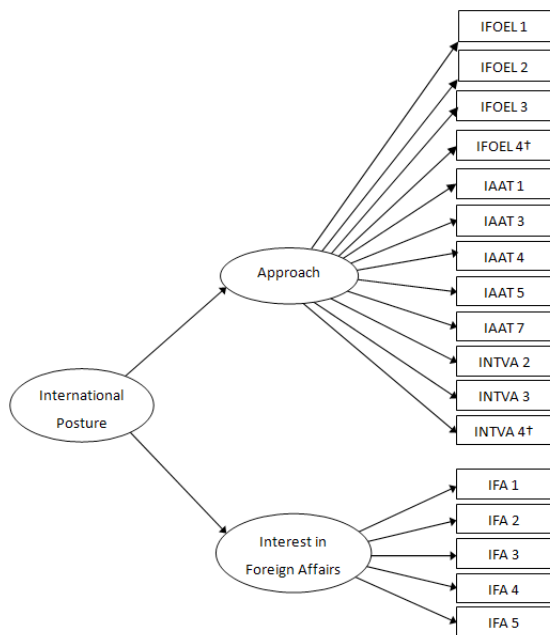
International Posture

Approach

Interest in Foreign Affairs

IFOEL 1

IFOEL 2

IFOEL 3

IFOEL 4†

IAAT 1

IAAT 3

IAAT 4

IAAT 5

IAAT 7

INTVA 2

INTVA 3

INTVA 4†

IFA 1

IFA 2

IFA 3

IFA 4

IFA 5